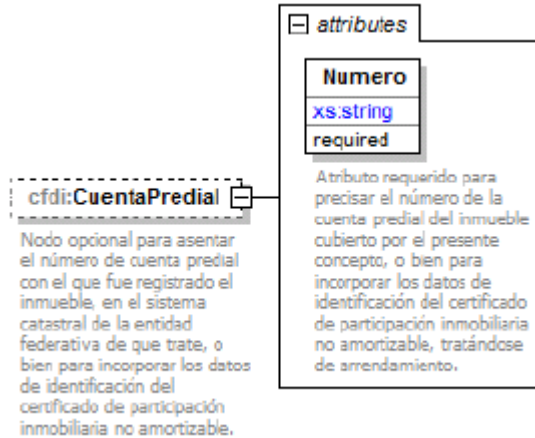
attributes

Numero
xs:string
required

Atributo requerido para precisar el número de la cuenta predial del inmueble cubierto por el presente concepto, o bien para incorporar los datos de identificación del certificado de participación inmobiliaria no amortizable, tratándose de arrendamiento.

cfdi:CuentaPredial

Nodo opcional para asentar el número de cuenta predial con el que fue registrado el inmueble, en el sistema catastral de la entidad federativa de que trate, o bien para incorporar los datos de identificación del certificado de participación inmobiliaria no amortizable.